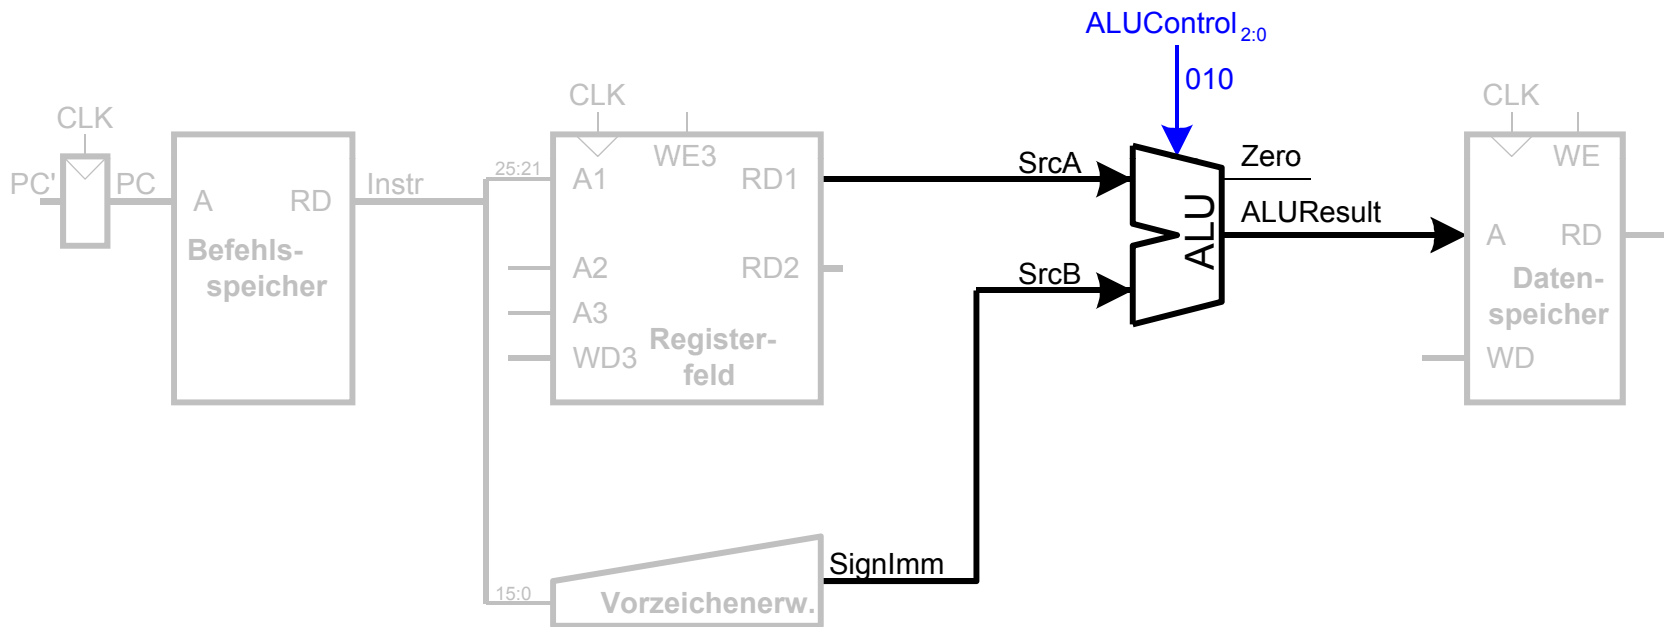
ALUControl$_{2:0}$

010

CLK

CLK

CLK

PC'

PC

A

RD

Befehls-speicher

Instr

25:21

A1

WE3

RD1

A2

RD2

A3

WD3

Register-feld

SrcA

SrcB

Zero

ALU

ALUResult

WE

A

RD

Daten-speicher

WD

15:0

Vorzeichenerw.

SignImm